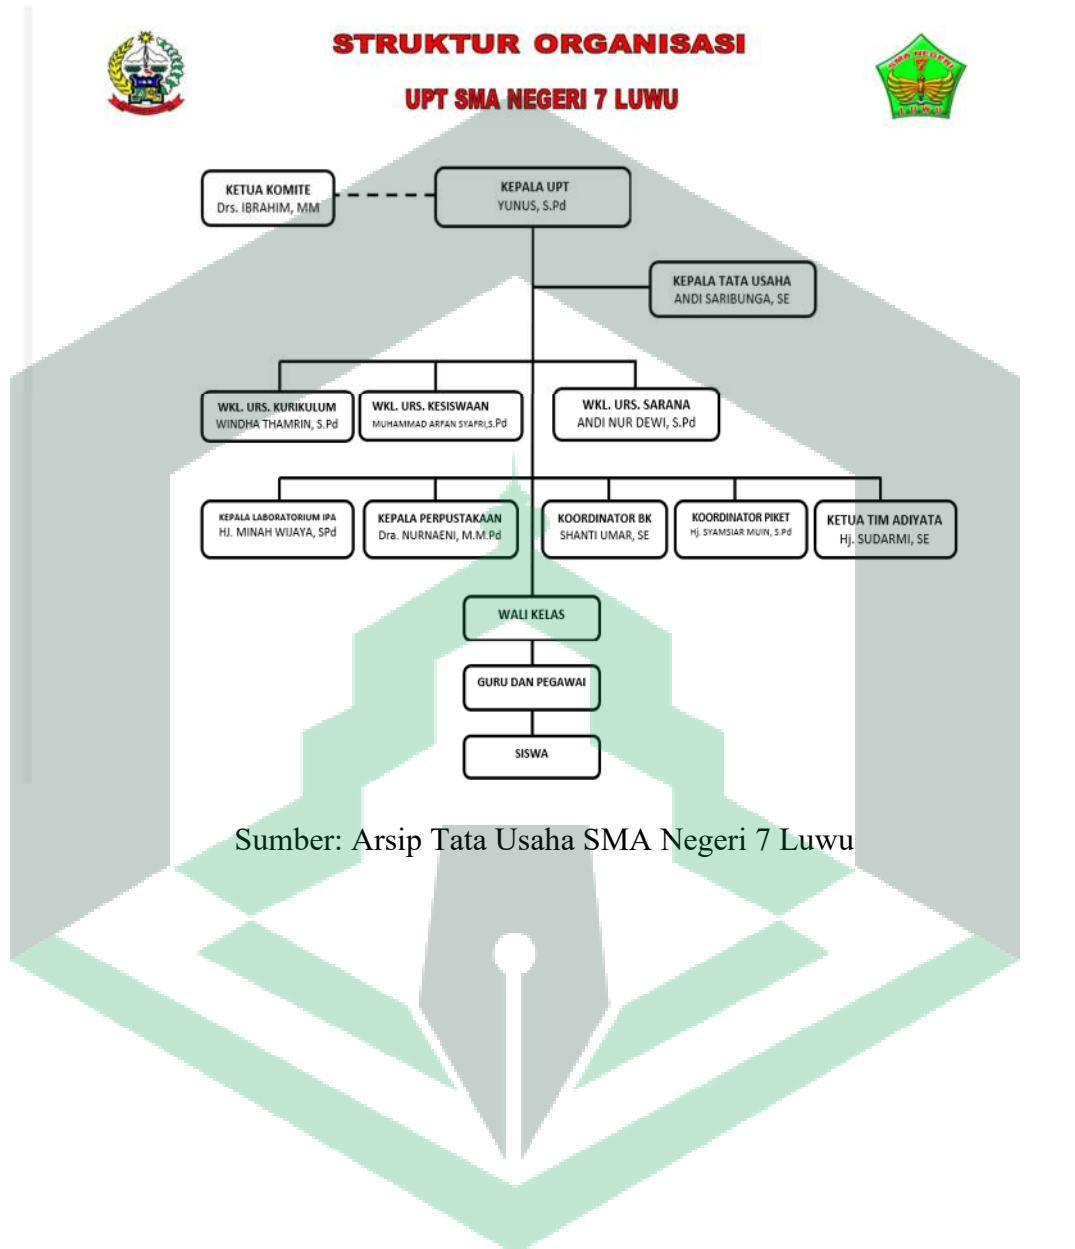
STRUKTUR ORGANISASI

UPT SMA NEGERI 7 LUWU

SMA NEGERI 7 LUWU

KETUA KOMITE
Drs. IBRAHIM, MM

KEPALA UPT
YUNUS, S.Pd

KEPALA TATA USAHA
ANDI SARIBUNGA, SE

WKL. URS. KURIKULUM
WINDHA THAMRIN, S.Pd

WKL. URS. KESISWAAN
MUHAMMAD ARFAN SYAFRI,S.Pd

WKL. URS. SARANA
ANDI NUR DEWI, S.Pd

KEPALA LABORATORIUM IPA
HJ. MINAH WIJAYA, SPd

KEPALA PERPUSTAKAAN
Dra. NURNAENI, M.M.Pd

KOORDINATOR BK
SHANTI UMAR, SE

KOORDINATOR PIKET
Hj. SYAMSIAR MUIN, S.Pd

KETUA TIM ADIYATA
Hj. SUDARMI, SE

WALI KELAS

GURU DAN PEGAWAI

SISWA

Sumber: Arsip Tata Usaha SMA Negeri 7 Luwu